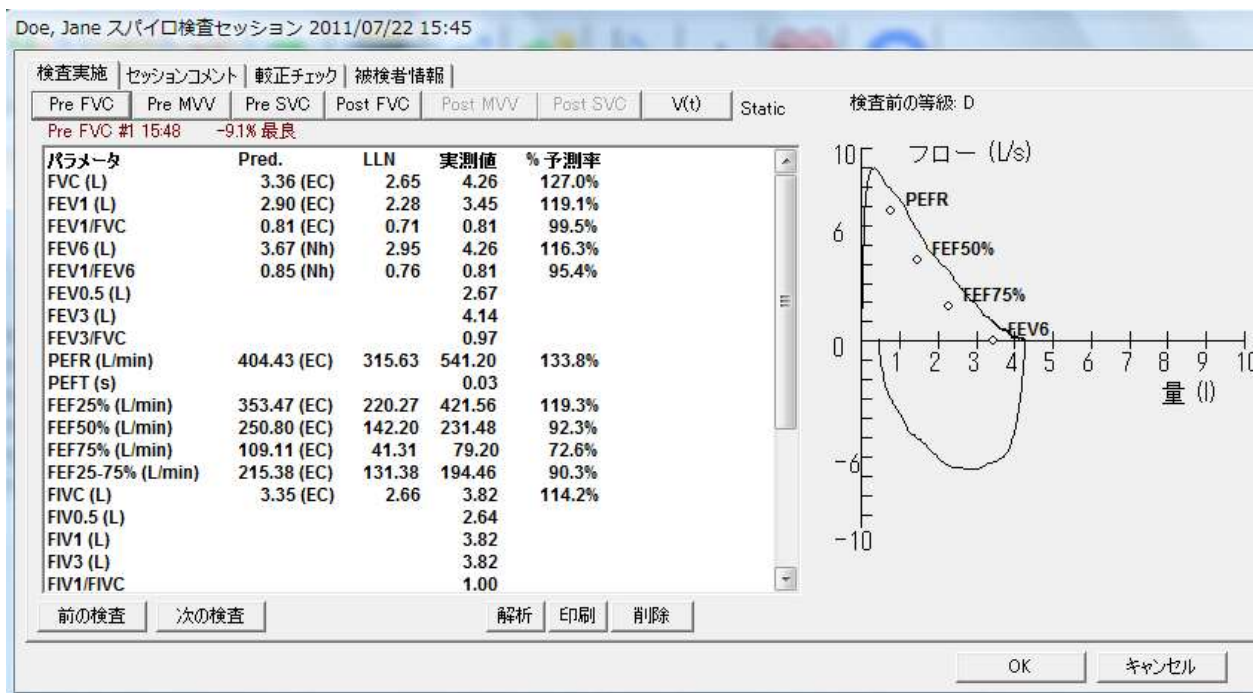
Doe, Jane スパイロ検査セッション 2011/07/22 15:45

検査実施 | セッションコメント | 較正チェック | 被検者情報

Pre FVC | Pre MVV | Pre SVC | Post FVC | Post MVV | Post SVC | V(t) | Static

検査前の等級: D

Pre FVC #1 15:48 -9.1% 最良

| パラメータ | Pred. | LLN | 実測値 | % 予測率 |
|---|---|---|---|---|
| FVC (L) | 3.36 (EC) | 2.65 | 4.26 | 127.0% |
| FEV1 (L) | 2.90 (EC) | 2.28 | 3.45 | 119.1% |
| FEV1/FVC | 0.81 (EC) | 0.71 | 0.81 | 99.5% |
| FEV6 (L) | 3.67 (Nh) | 2.95 | 4.26 | 116.3% |
| FEV1/FEV6 | 0.85 (Nh) | 0.76 | 0.81 | 95.4% |
| FEV0.5 (L) | | | 2.67 | |
| FEV3 (L) | | | 4.14 | |
| FEV3/FVC | | | 0.97 | |
| PEFR (L/min) | 404.43 (EC) | 315.63 | 541.20 | 133.8% |
| PEFT (s) | | | 0.03 | |
| FEF25% (L/min) | 353.47 (EC) | 220.27 | 421.56 | 119.3% |
| FEF50% (L/min) | 250.80 (EC) | 142.20 | 231.48 | 92.3% |
| FEF75% (L/min) | 109.11 (EC) | 41.31 | 79.20 | 72.6% |
| FEF25-75% (L/min) | 215.38 (EC) | 131.38 | 194.46 | 90.3% |
| FIVC (L) | 3.35 (EC) | 2.66 | 3.82 | 114.2% |
| FIV0.5 (L) | | | 2.64 | |
| FIV1 (L) | | | 3.82 | |
| FIV3 (L) | | | 3.82 | |
| FIV1/FIVC | | | 1.00 | |

フロー (L/s)
10
6
0
-6
-10
PEFR
FEF50%
FEF75%
FEV6
1 2 3 4 5 6 7 8 9 10
量 (l)

前の検査 | 次の検査 | 解析 | 印刷 | 削除

OK | キャンセル